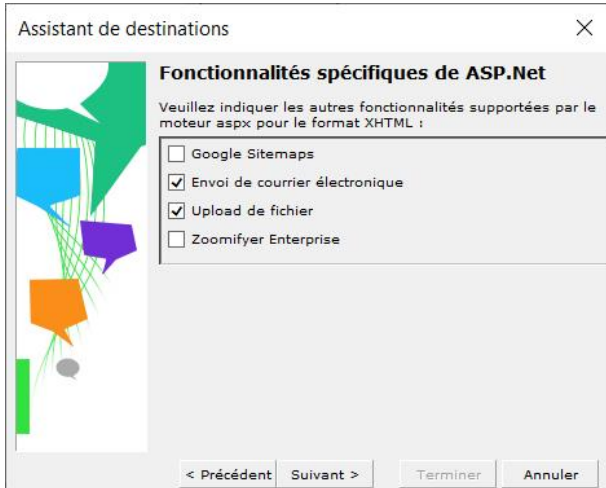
Assistant de destinations

X

Fonctionnalités spécifiques de ASP.Net

Veuillez indiquer les autres fonctionnalités supportées par le moteur aspx pour le format XHTML :

☐ Google Sitemaps
☑ Envoi de courrier électronique
☑ Upload de fichier
☐ Zoomifyer Enterprise

< Précédent
Suivant >
Terminer
Annuler